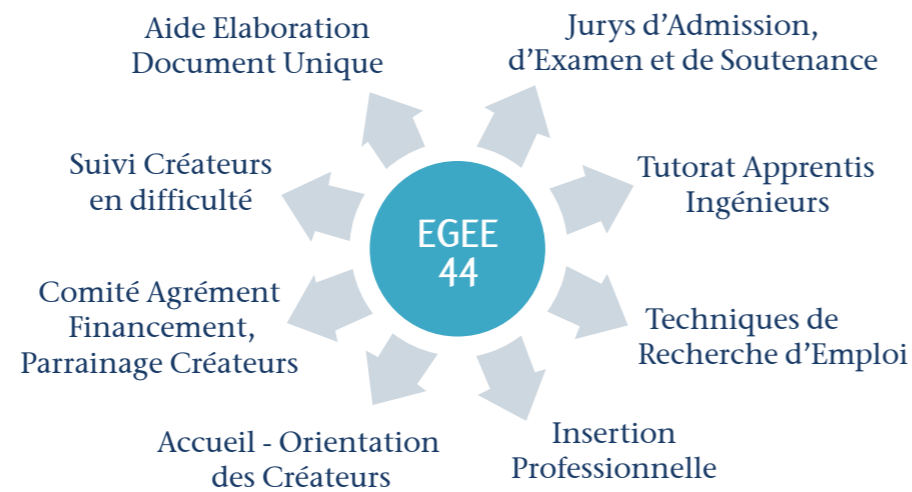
EGEE 44

Aide Elaboration Document Unique

Jurys d'Admission, d'Examen et de Soutenance

Tutorat Apprentis Ingénieurs

Techniques de Recherche d'Emploi

Insertion Professionnelle

Accueil - Orientation des Créateurs

Comité Agrément Financement, Parrainage Créateurs

Suivi Créateurs en difficulté